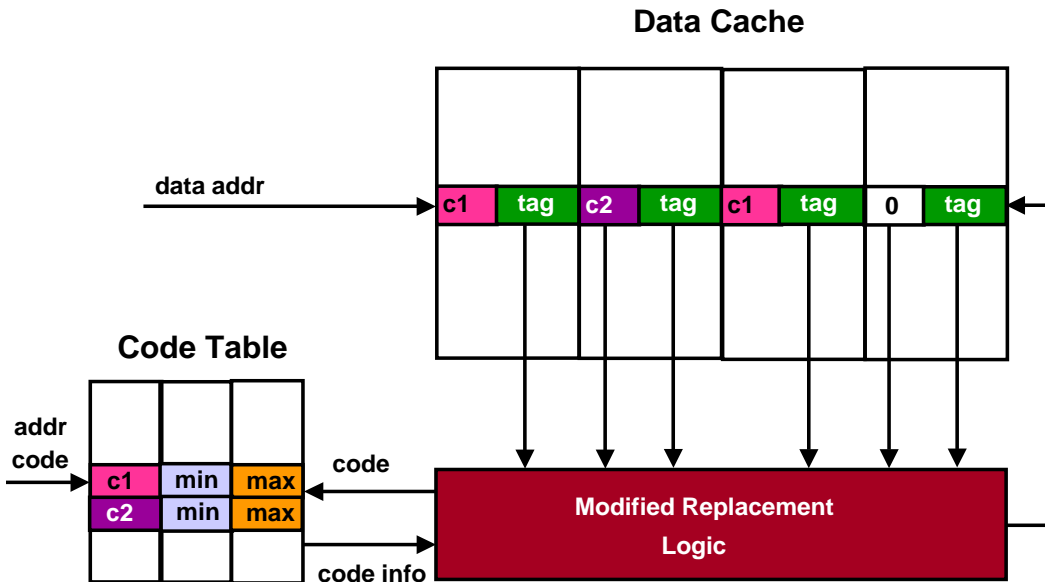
Data Cache

data addr

| c1 | tag | c2 | tag | c1 | tag | 0 | tag |
|---|---|---|---|---|---|---|---|

Code Table

addr code

| c1 | min | max |
|---|---|---|
| c2 | min | max |

code

code info

Modified Replacement Logic